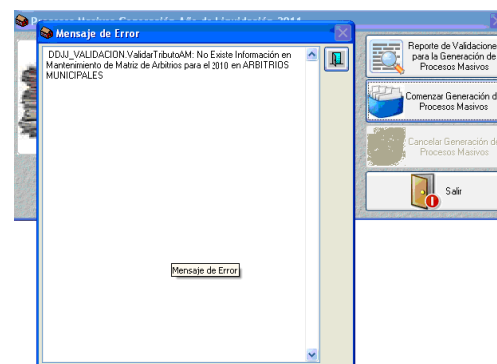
Procesos Masivos Generación Año de Liquidación 2011

Mensaje de Error

DDJJ_VALIDACION.ValidarTributoAM: No Existe Información en Mantenimiento de Matriz de Arbitrios para el 2010 en ARBITRIOS MUNICIPALES

Mensaje de Error

Reporte de Validaciones para la Generación de Procesos Masivos

Comenzar Generación de Procesos Masivos

Cancelar Generación de Procesos Masivos

Salir